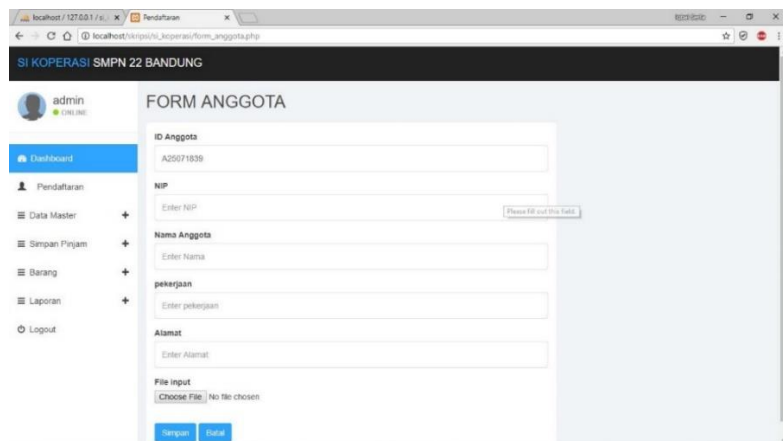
localhost / 127.0.0.1 / si_ × Pendaftaran ×

localhost/skripsi/si_koperasi/form_anggota.php

SI KOPERASI SMPN 22 BANDUNG

admin
ONLINE

Dashboard
Pendaftaran
Data Master +
Simpan Pinjam +
Barang +
Laporan +
Logout

FORM ANGGOTA

ID Anggota
A25071839

NIP
Enter NIP
Please fill out this field.

Nama Anggota
Enter Nama

pekerjaan
Enter pekerjaan

Alamat
Enter Alamat

File input
Choose File No file chosen

Simpan Batal